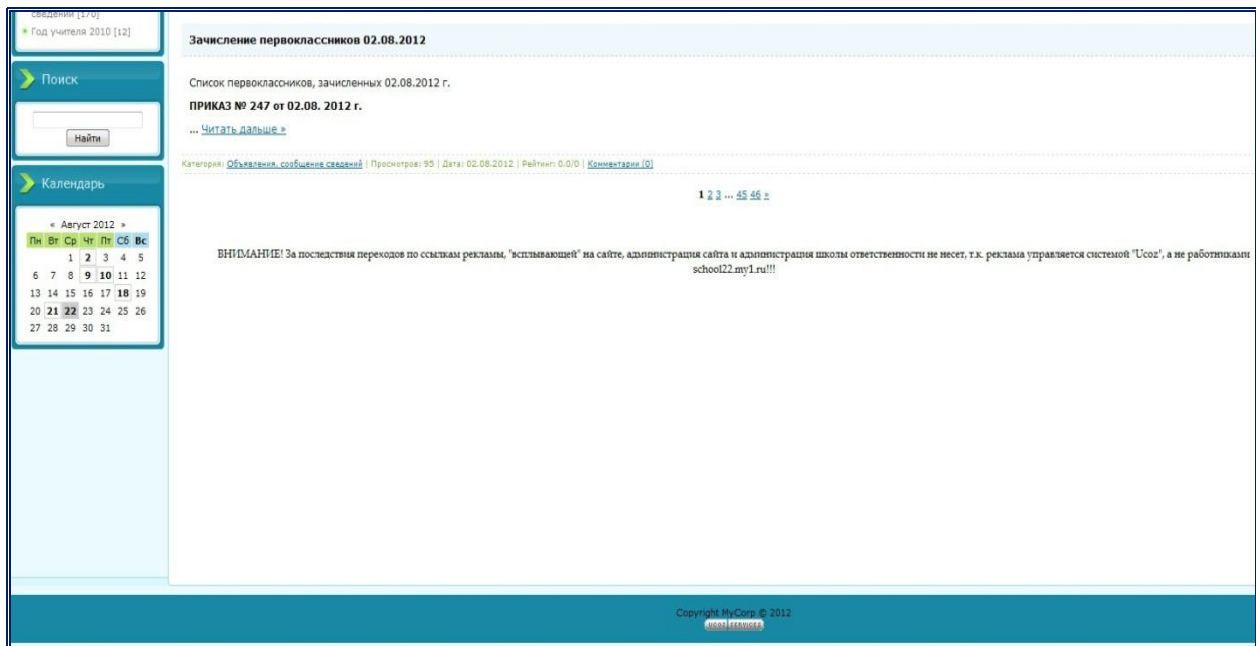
сведений [170]
Год учителя 2010 [12]

Поиск

Найти

Календарь

« Август 2012 »

| Пн | Вт | Ср | Чт | Пт | Сб | Вс |
|---|---|---|---|---|---|---|
| | | 1 | 2 | 3 | 4 | 5 |
| 6 | 7 | 8 | 9 | 10 | 11 | 12 |
| 13 | 14 | 15 | 16 | 17 | 18 | 19 |
| 20 | 21 | 22 | 23 | 24 | 25 | 26 |
| 27 | 28 | 29 | 30 | 31 | | |

Зачисление первоклассников 02.08.2012

Список первоклассников, зачисленных 02.08.2012 г.

ПРИКАЗ № 247 от 02.08. 2012 г.

... Читать дальше »

Категория: Объявления, сообщение сведений | Просмотров: 95 | Дата: 02.08.2012 | Рейтинг: 0.0/0 | Комментарии (0)

1 2 3 ... 45 46 »

ВНИМАНИЕ! За последствия переходов по ссылкам рекламы, "всплывающей" на сайте, администрация сайта и администрация школы ответственности не несет, т.к. реклама управляется системой "Ucoz", а не работниками school22.my1.ru!!!

Copyright MyCorp © 2012
uCoz services